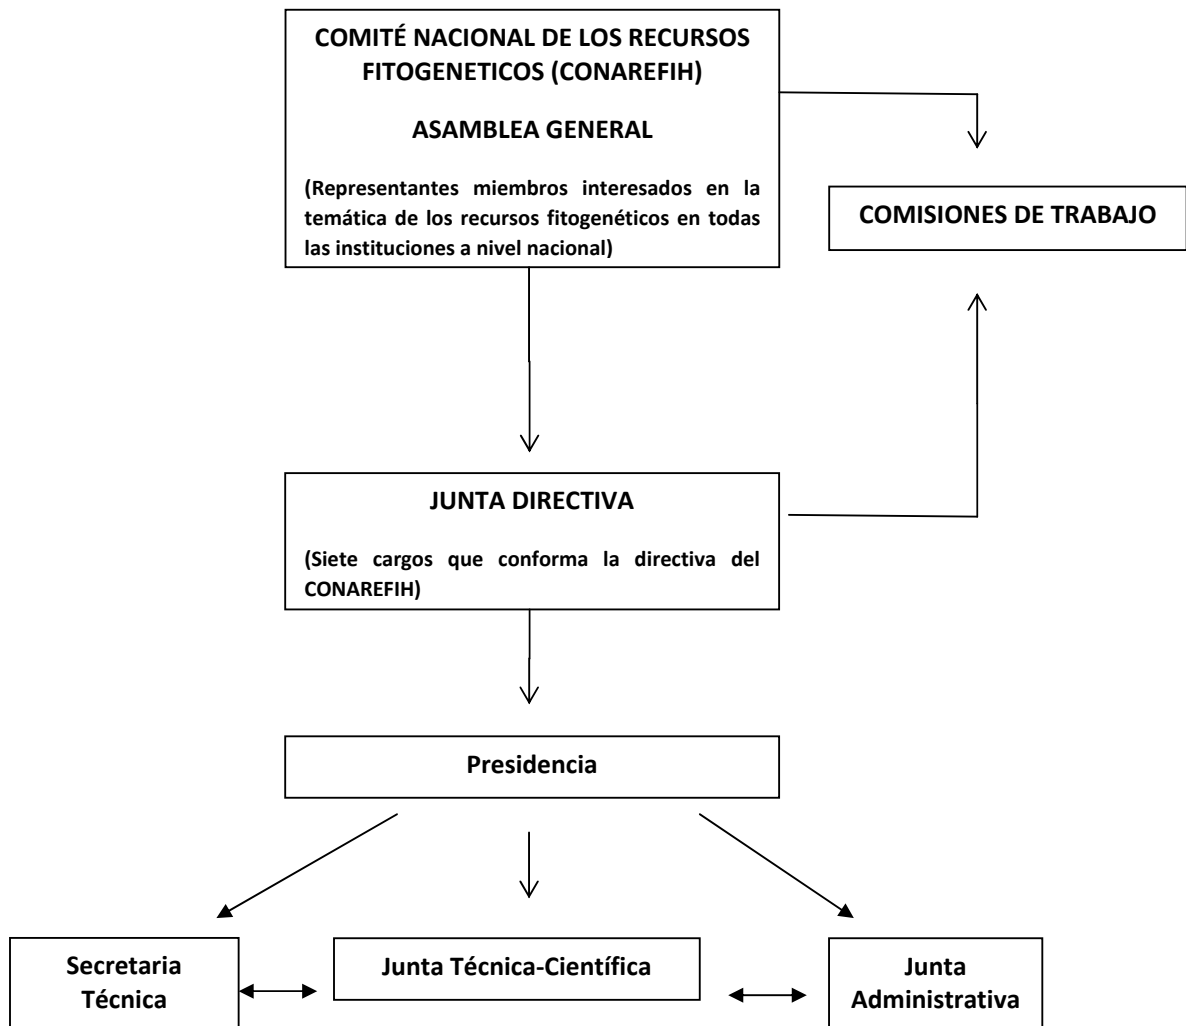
COMITÉ NACIONAL DE LOS RECURSOS FITOGENETICOS (CONAREFIH)

ASAMBLEA GENERAL

(Representantes miembros interesados en la temática de los recursos fitogenéticos en todas las instituciones a nivel nacional)

COMISIONES DE TRABAJO

JUNTA DIRECTIVA

(Siete cargos que conforma la directiva del CONAREFIH)

Presidencia

Secretaria Técnica

Junta Técnica-Científica

Junta Administrativa